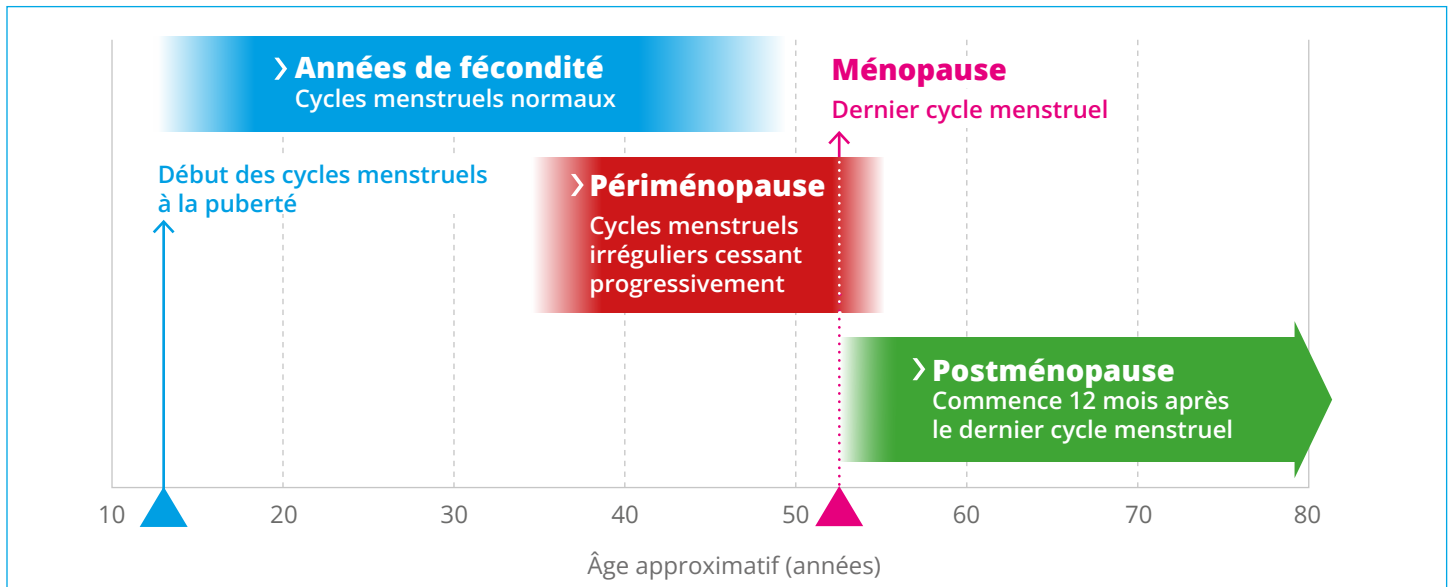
› Années de fécondité
Cycles menstruels normaux

Ménopause
Dernier cycle menstruel

Début des cycles menstruels à la puberté

› Périménopause
Cycles menstruels irréguliers cessant progressivement

› Postménopause
Commence 12 mois après le dernier cycle menstruel

10 20 30 40 50 60 70 80

Âge approximatif (années)